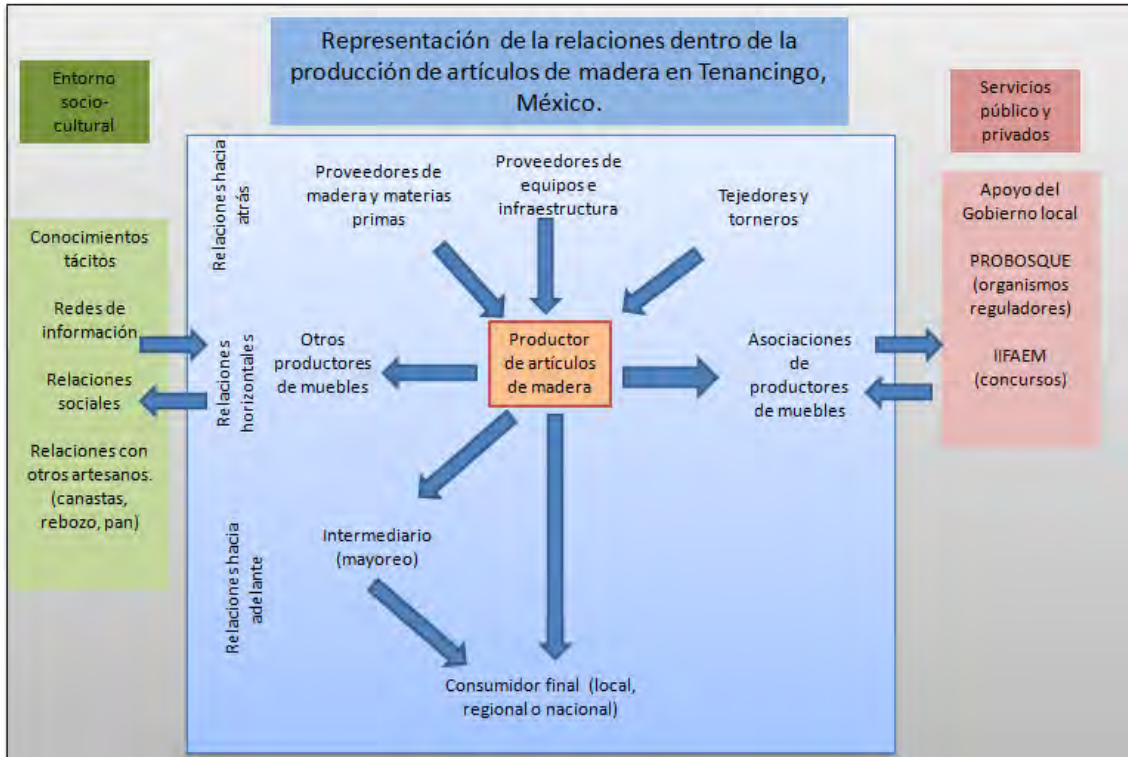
Representación de la relaciones dentro de la producción de artículos de madera en Tenancingo, México.

Entorno socio-cultural

Servicios público y privados

Relaciones hacia atrás

Proveedores de madera y materias primas

Proveedores de equipos e infraestructura

Tejedores y torneros

Apoyo del Gobierno local

PROBOSQUE (organismos reguladores)

IIFAEM (concursos)

Conocimientos tácitos

Redes de información

Relaciones sociales

Relaciones con otros artesanos. (canastas, rebozo, pan)

Relaciones horizontales

Otros productores de muebles

Productor de artículos de madera

Asociaciones de productores de muebles

Relaciones hacia adelante

Intermediario (mayoreo)

Consumidor final (local, regional o nacional)